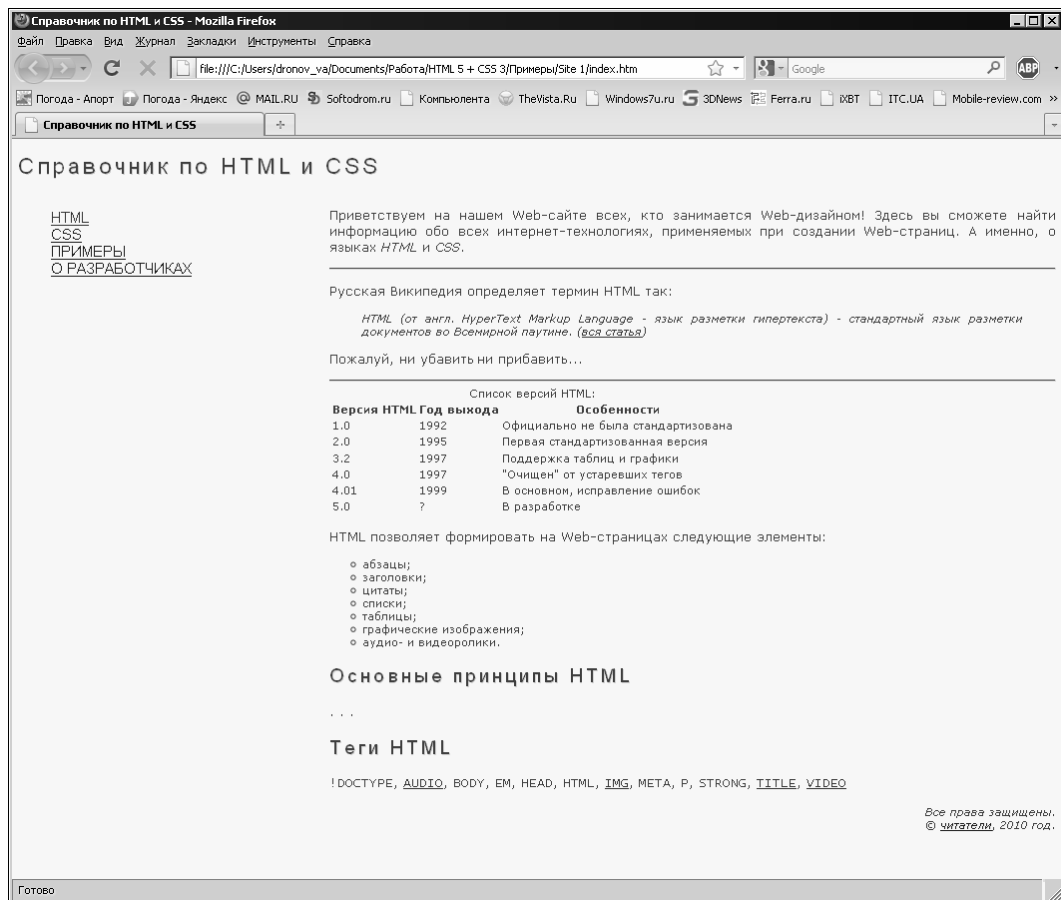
Справочник по HTML и CSS - Mozilla Firefox

Файл Правка Вид Журнал Закладки Инструменты Справка

file:///C:/Users/dronov_va/Documents/Работа/HTML 5 + CSS 3/Примеры/Site 1/index.htm

Google

ABP

Погода - Апорт Погода - Яндекс MAIL.RU Softodrom.ru Компьютерра TheVista.Ru Windows7u.ru 3DNews Ferra.ru iXBT ITC.UA Mobile-review.com »

Справочник по HTML и CSS

Справочник по HTML и CSS

HTML
CSS
ПРИМЕРЫ
О РАЗРАБОТЧИКАХ

Приветствуем на нашем Web-сайте всех, кто занимается Web-дизайном! Здесь вы сможете найти информацию обо всех интернет-технологиях, применяемых при создании Web-страниц. А именно, о языках HTML и CSS.

Русская Википедия определяет термин HTML так:

HTML (от англ. HyperText Markup Language - язык разметки гипертекста) - стандартный язык разметки документов во Всемирной паутине. (вся статья)

Пожалуй, ни убавить ни прибавить...

Список версий HTML:

| Версия HTML | Год выхода | Особенности |
|---|---|---|
| 1.0 | 1992 | Официально не была стандартизована |
| 2.0 | 1995 | Первая стандартизованная версия |
| 3.2 | 1997 | Поддержка таблиц и графики |
| 4.0 | 1997 | "Очищен" от устаревших тегов |
| 4.01 | 1999 | В основном, исправление ошибок |
| 5.0 | ? | В разработке |

HTML позволяет формировать на Web-страницах следующие элементы:

- абзацы;
- заголовки;
- цитаты;
- списки;
- таблицы;
- графические изображения;
- аудио- и видеоролики.

Основные принципы HTML

. . .

Теги HTML

!DOCTYPE, AUDIO, BODY, EM, HEAD, HTML, IMG, META, P, STRONG, TITLE, VIDEO

Все права защищены.
© читатели, 2010 год.

Готово